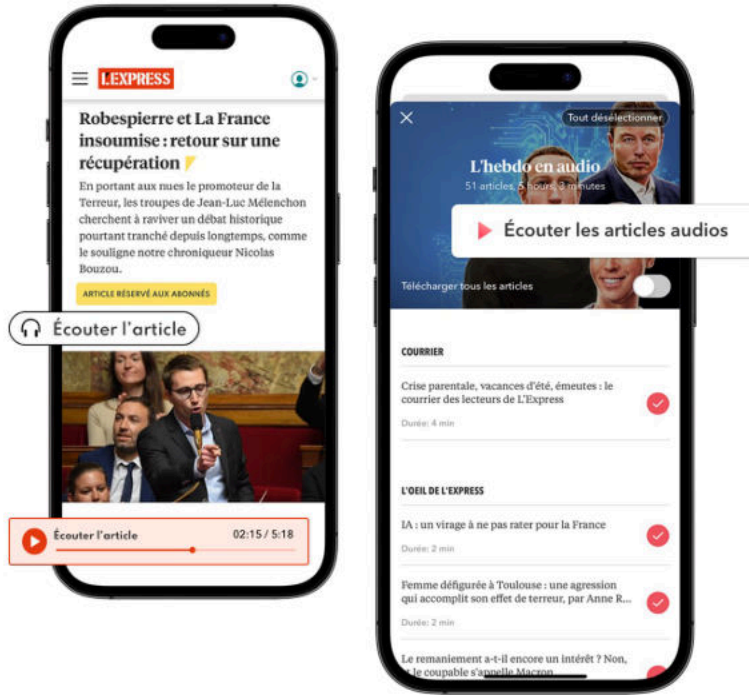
L'EXPRESS

Robespierre et La France insoumise : retour sur une récupération

En portant aux nues le promoteur de la Terreur, les troupes de Jean-Luc Mélenchon cherchent à raviver un débat historique pourtant tranché depuis longtemps, comme le souligne notre chroniqueur Nicolas Bouzou.

ARTICLE RÉSERVÉ AUX ABONNÉS

Écouter l'article

Écouter l'article 02:15 / 5:18

Tout désélectionner

L'hebdo en audio
51 articles, 5 hours, 3 minutes

Écouter les articles audios

Télécharger tous les articles

COURRIER

Crise parentale, vacances d'été, émeutes : le courrier des lecteurs de L'Express
Durée: 4 min

L'OEIL DE L'EXPRESS

IA : un virage à ne pas rater pour la France
Durée: 2 min

Femme défigurée à Toulouse : une agression qui accomplit son effet de terreur, par Anne R...
Durée: 2 min

Le remaniement a-t-il encore un intérêt ? Non, le coupable s'appelle Macron